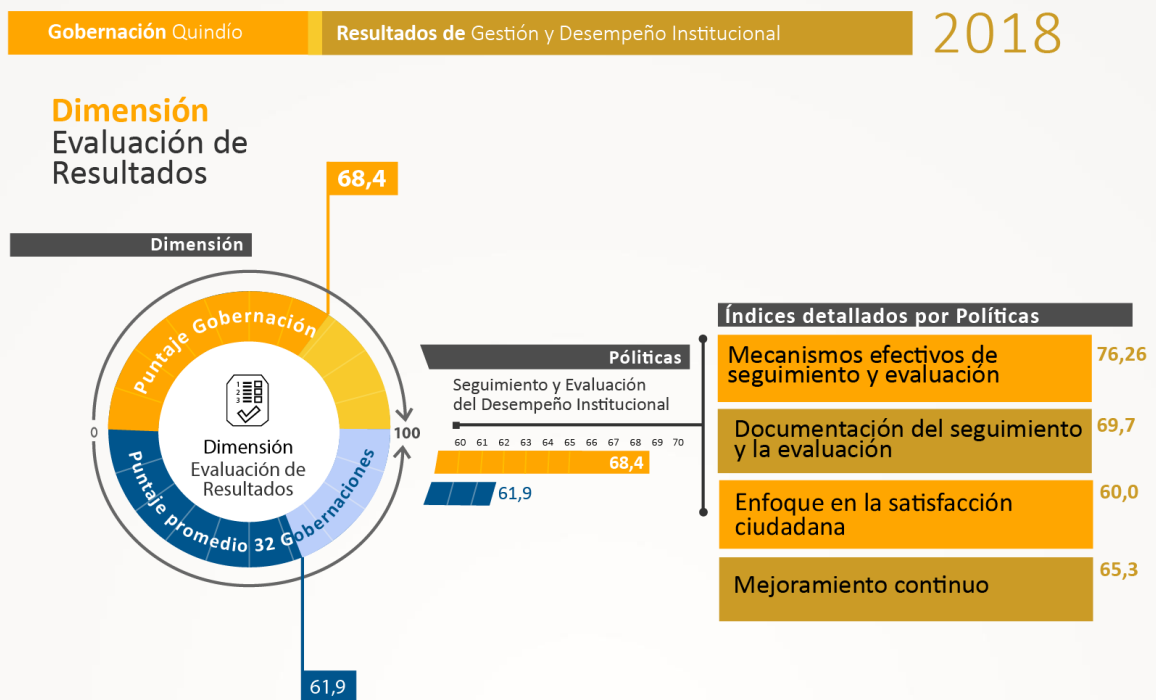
Gobernación Quindío | Resultados de Gestión y Desempeño Institucional 2018

Dimensión
Evaluación de Resultados

68,4

Dimensión

Puntaje Gobernación

Dimensión
Evaluación de Resultados

0

100

Puntaje promedio 32 Gobernaciones

61,9

Póliticas

Seguimiento y Evaluación del Desempeño Institucional

60 61 62 63 64 65 66 67 68 69 70

68,4

61,9

Índices detallados por Políticas

Mecanismos efectivos de seguimiento y evaluación 76,26

Documentación del seguimiento y la evaluación 69,7

Enfoque en la satisfacción ciudadana 60,0

Mejoramiento continuo 65,3